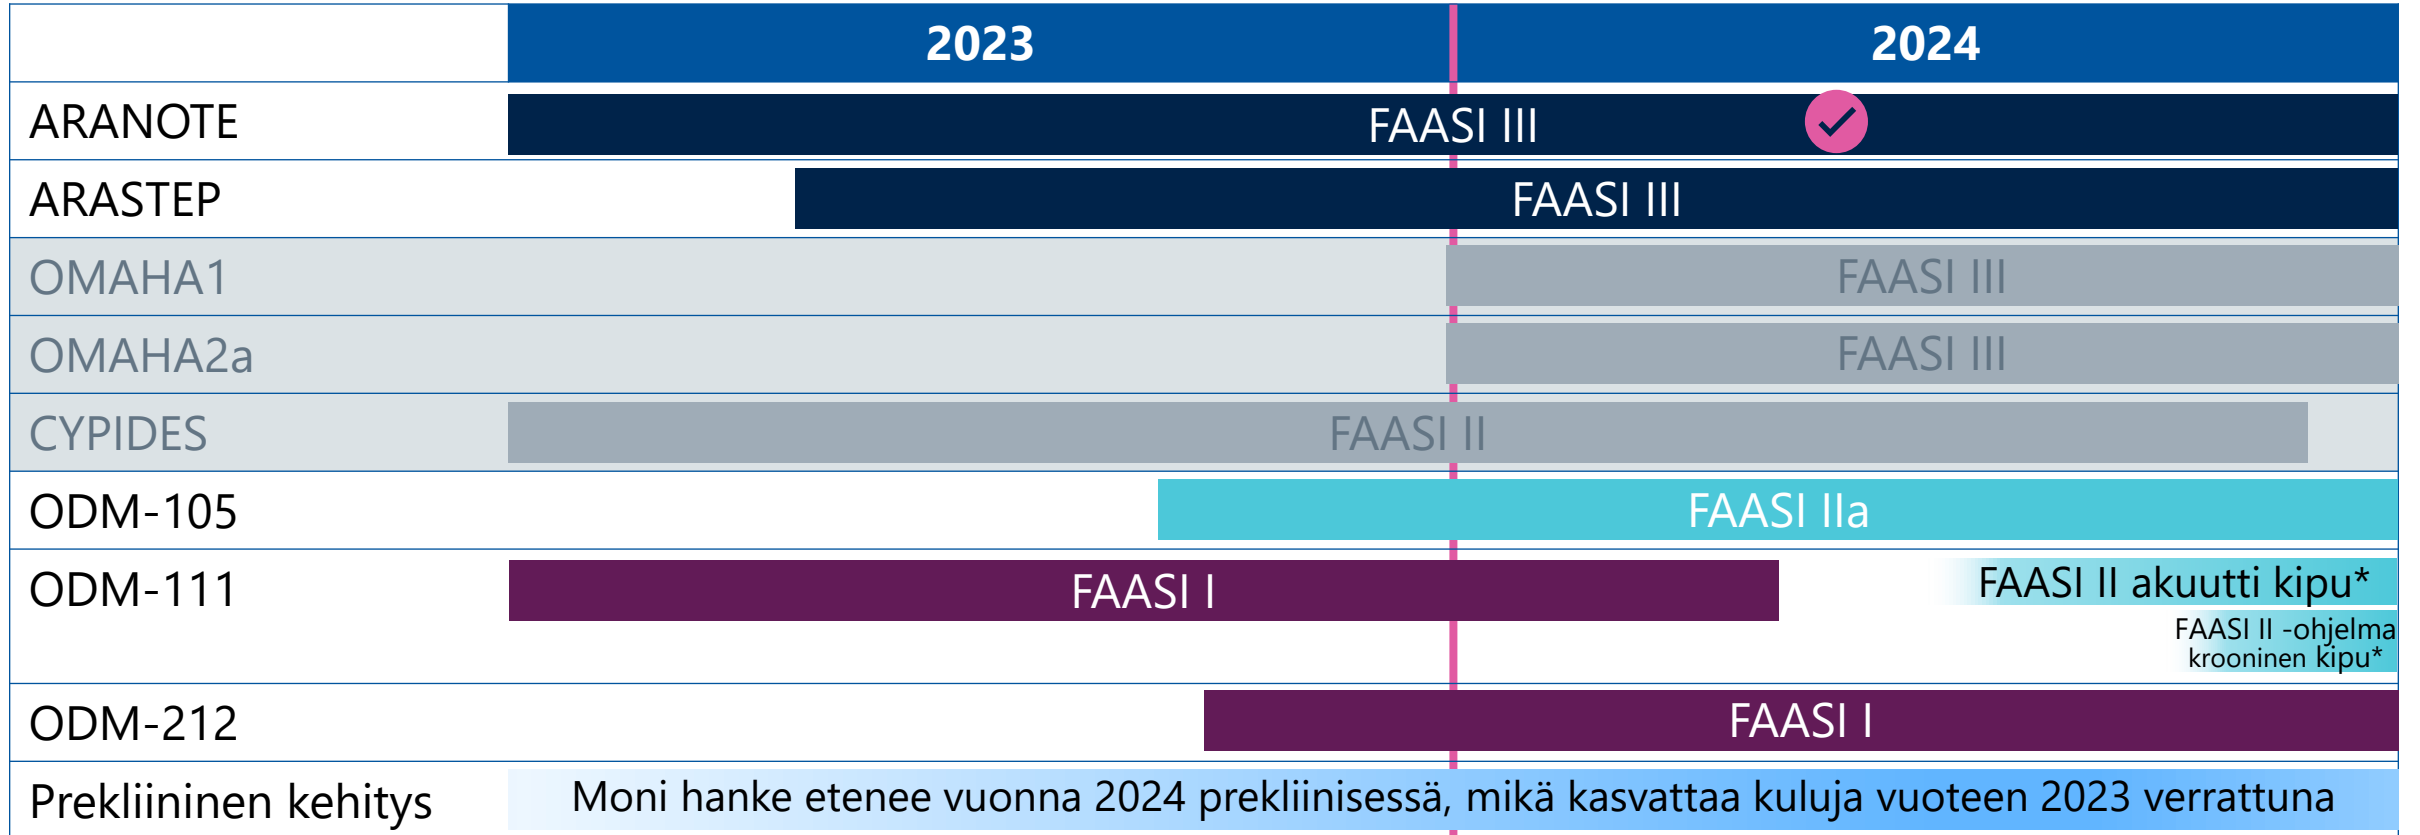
| | 2023 | 2024 |
|---|---|---|
| ARANOTE | FAASI III | |
| ARASTEP | FAASI III | |
| OMAHA1 | | FAASI III |
| OMAHA2a | | FAASI III |
| CYPIDES | FAASI II | |
| ODM-105 | FAASI IIa | |
| ODM-111 | FAASI I | FAASI II akuutti kipu* FAASI II -ohjelma krooninen kipu* |
| ODM-212 | FAASI I | |
| Prekliininen kehitys | Moni hanke etenee vuonna 2024 prekliinisessä, mikä kasvattaa kuluja vuoteen 2023 verrattuna | |